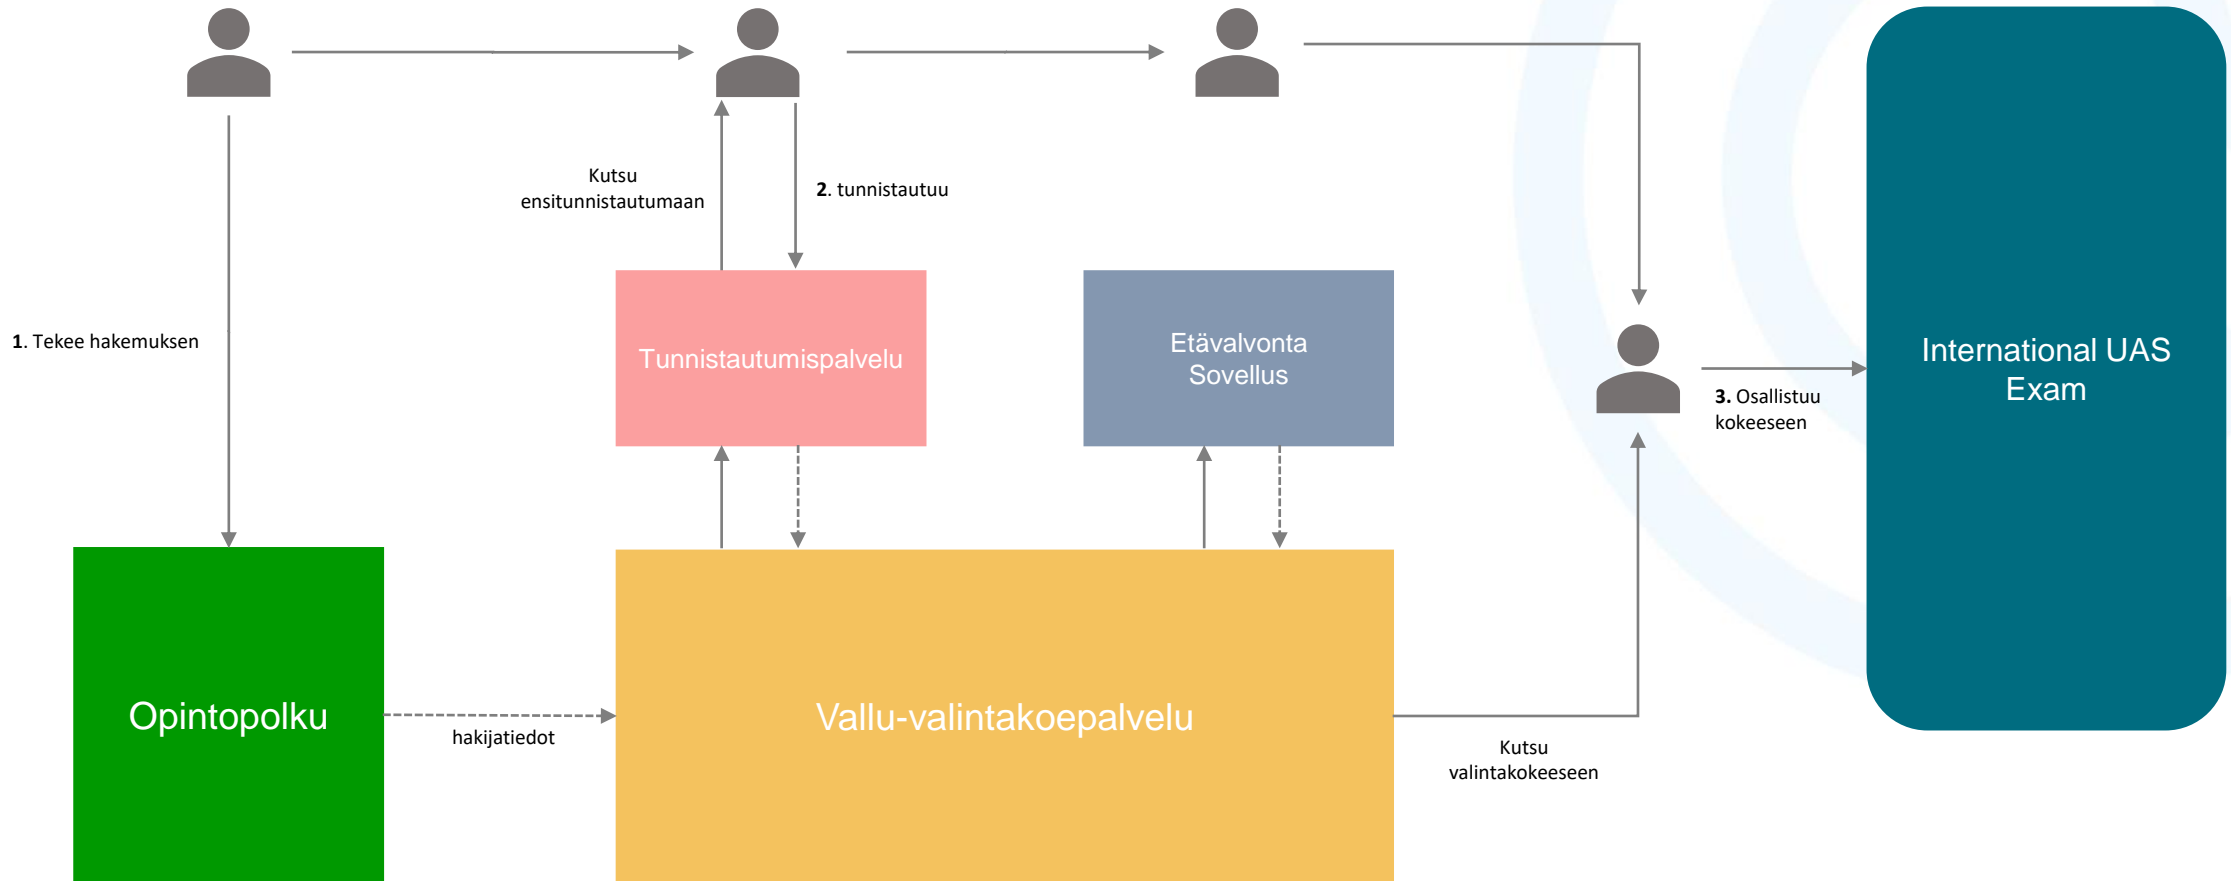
Kutsu ensitunnistautumaan

2. tunnistautuu

1. Tekee hakemuksen

Tunnistautumispalvelu

Etävalvonta Sovellus

3. Osallistuu kokeeseen

International UAS Exam

Opintopolku

hakijatiedot

Vallu-valintakoepalvelu

Kutsu valintakokeeseen